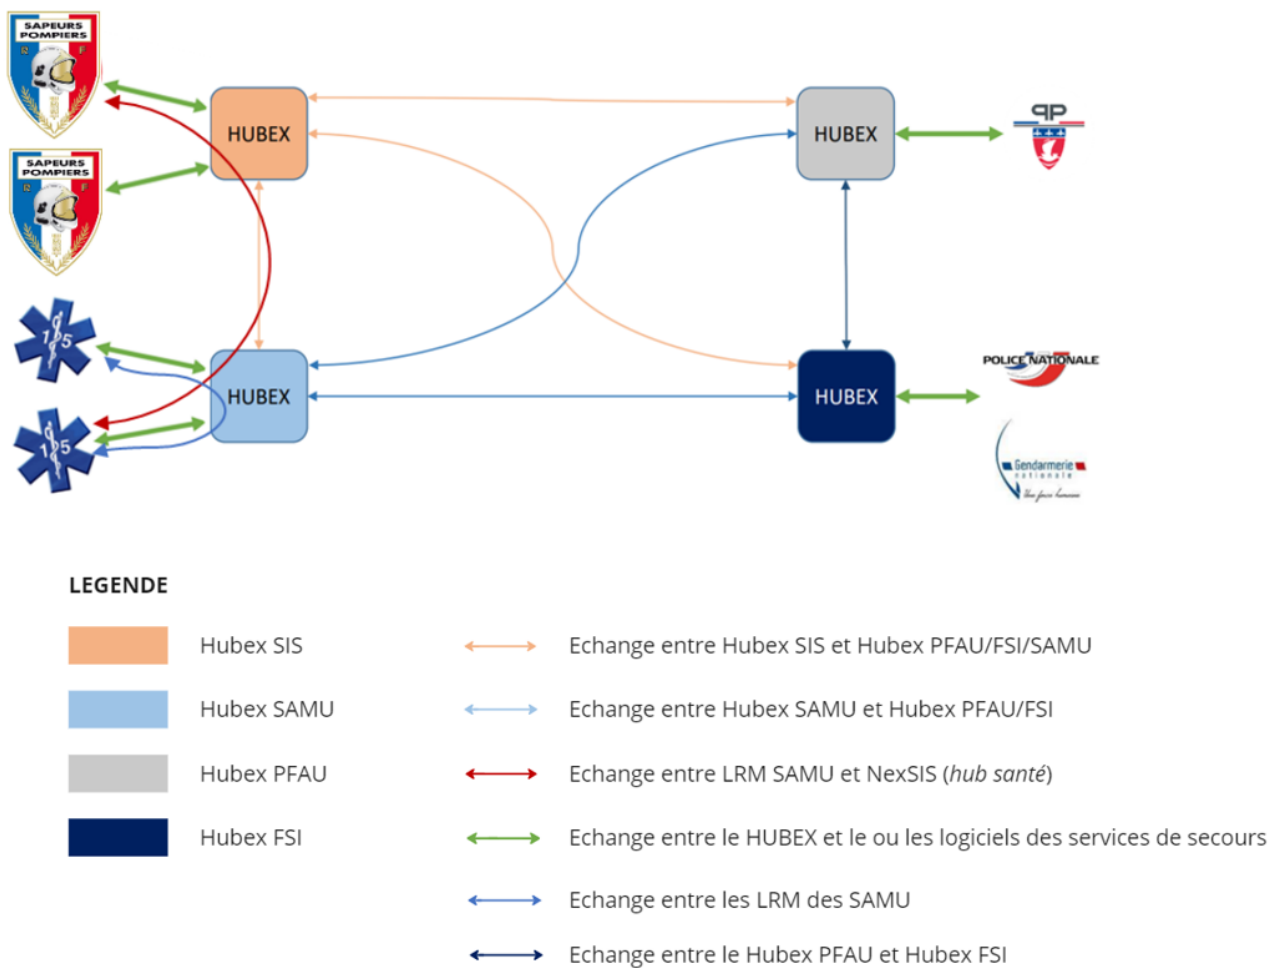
SAPEURS POMPIERS

SAPEURS POMPIERS

HUBEX

HUBEX

PP

HUBEX

HUBEX

POLICE NATIONALE

Gendarmerie nationale

LEGENDE

Hubex SIS

Hubex SAMU

Hubex PFAU

Hubex FSI

Echange entre Hubex SIS et Hubex PFAU/FSI/SAMU

Echange entre Hubex SAMU et Hubex PFAU/FSI

Echange entre LRM SAMU et NexSIS (*hub santé*)

Echange entre le HUBEX et le ou les logiciels des services de secours

Echange entre les LRM des SAMU

Echange entre le Hubex PFAU et Hubex FSI